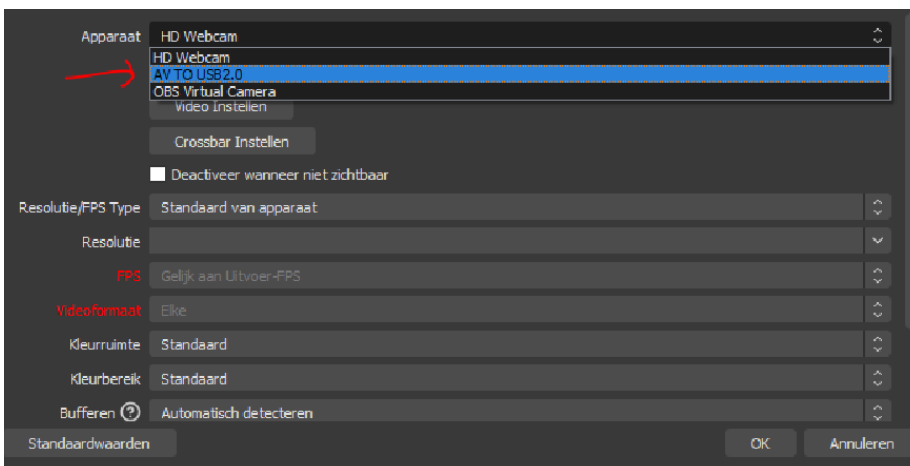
Apparaat HD Webcam

HD Webcam
AV TO USB2.0
OBS Virtual Camera

Video Instellen

Crossbar Instellen

Deactiveer wanneer niet zichtbaar

Resolutie/FPS Type Standaard van apparaat

Resolutie

FPS Gelijk aan Uitvoer-FPS

Videoformaat Elke

Kleurruimte Standaard

Kleurbereik Standaard

Bufferen Automatisch detecteren

Standaardwaarden

OK

Annuleren